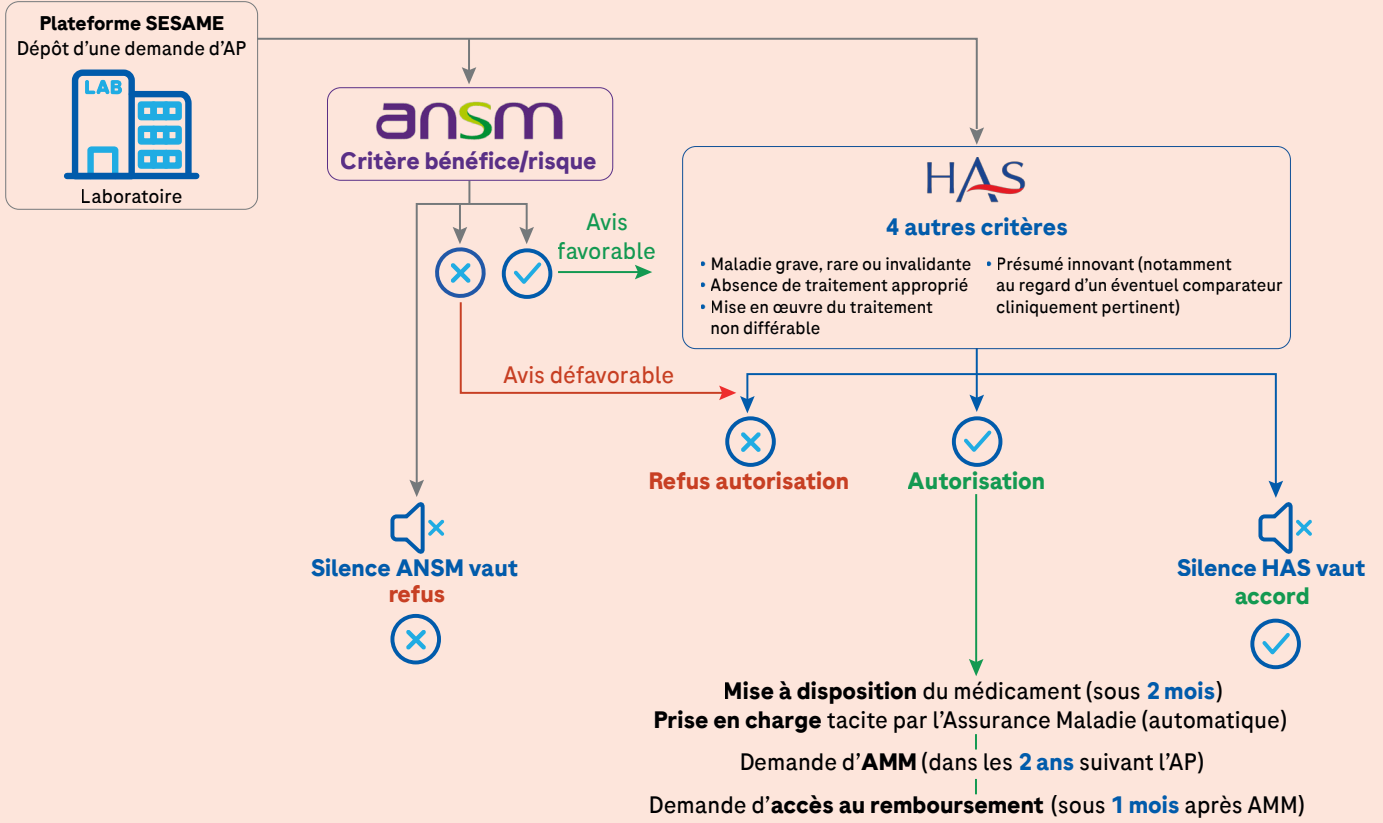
**Plateforme SESAME**
Dépôt d'une demande d'AP

LAB

Laboratoire

ansm
**Critère bénéfice/risque**

Avis favorable

HAS
**4 autres critères**

• Maladie grave, rare ou invalidante
• Absence de traitement approprié
• Mise en œuvre du traitement non différable
• Présumé innovant (notamment au regard d'un éventuel comparateur cliniquement pertinent)

Avis défavorable

**Refus autorisation**

**Autorisation**

**Silence ANSM vaut refus**

**Silence HAS vaut accord**

**Mise à disposition** du médicament (sous **2 mois**)
**Prise en charge** tacite par l'Assurance Maladie (automatique)

Demande d'**AMM** (dans les **2 ans** suivant l'AP)

Demande d'**accès au remboursement** (sous **1 mois** après AMM)